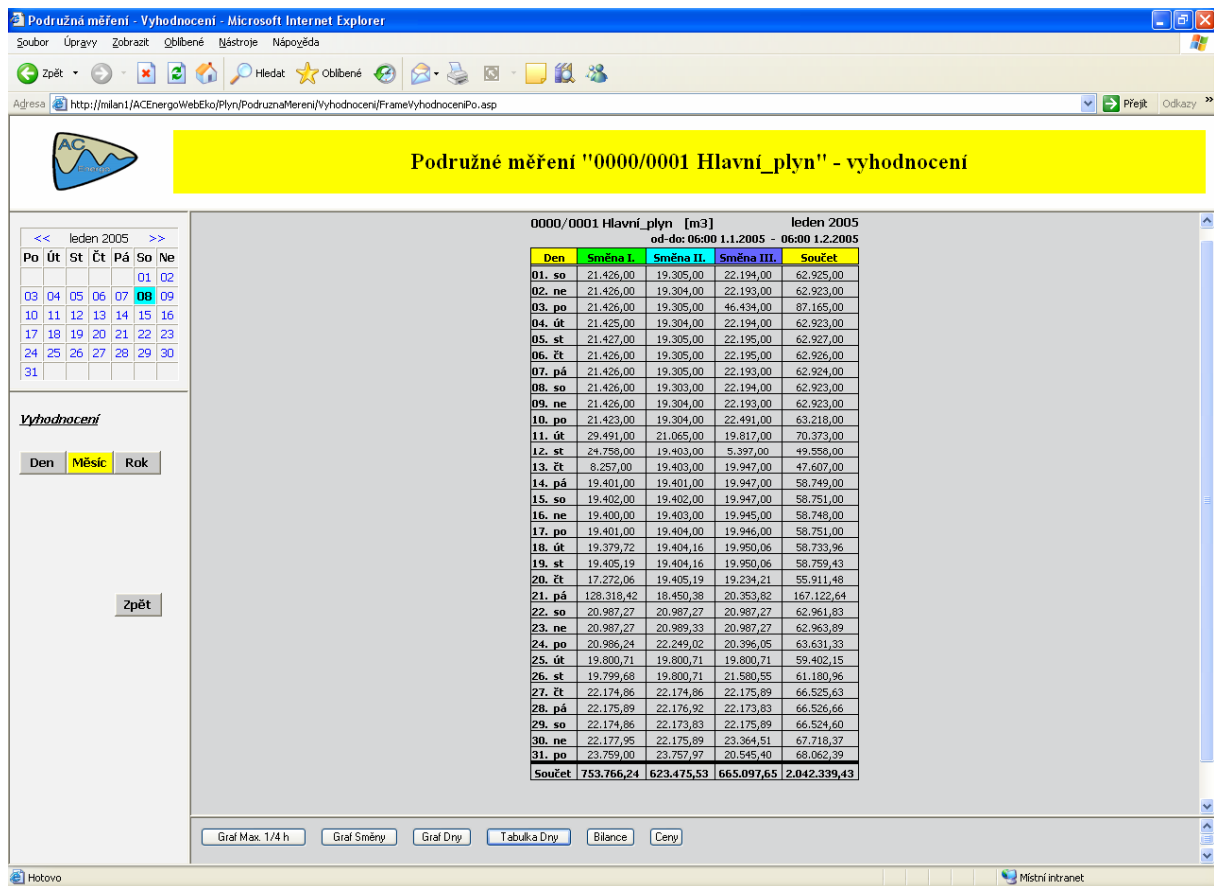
Podružná měření - Vyhodnocení - Microsoft Internet Explorer

Soubor Úpravy Zobrazit Oblíbené Nástroje Nápověda

Zpět Hledat Oblíbené

Adresa http://milan1/ACEnergoWebEko/Plyn/PodruznaMereni/Vyhodnoceni/FrameVyhodnoceniPo.asp Přejít Odkazy

AC

Podružné měření "0000/0001 Hlavní_plyn" - vyhodnocení

<< leden 2005 >>

| Po | Út | St | Čt | Pá | So | Ne |
|---|---|---|---|---|---|---|
| | | | | | 01 | 02 |
| 03 | 04 | 05 | 06 | 07 | 08 | 09 |
| 10 | 11 | 12 | 13 | 14 | 15 | 16 |
| 17 | 18 | 19 | 20 | 21 | 22 | 23 |
| 24 | 25 | 26 | 27 | 28 | 29 | 30 |
| 31 | | | | | | |

Vyhodnocení

Den Měsíc Rok

Zpět

0000/0001 Hlavní_plyn [m3] leden 2005
od-do: 06:00 1.1.2005 - 06:00 1.2.2005

| Den | Směna I. | Směna II. | Směna III. | Součet |
|---|---|---|---|---|
| 01. so | 21.426,00 | 19.305,00 | 22.194,00 | 62.925,00 |
| 02. ne | 21.426,00 | 19.304,00 | 22.193,00 | 62.923,00 |
| 03. po | 21.426,00 | 19.305,00 | 46.434,00 | 87.165,00 |
| 04. út | 21.425,00 | 19.304,00 | 22.194,00 | 62.923,00 |
| 05. st | 21.427,00 | 19.305,00 | 22.195,00 | 62.927,00 |
| 06. čt | 21.426,00 | 19.305,00 | 22.195,00 | 62.926,00 |
| 07. pá | 21.426,00 | 19.305,00 | 22.193,00 | 62.924,00 |
| 08. so | 21.426,00 | 19.303,00 | 22.194,00 | 62.923,00 |
| 09. ne | 21.426,00 | 19.304,00 | 22.193,00 | 62.923,00 |
| 10. po | 21.423,00 | 19.304,00 | 22.491,00 | 63.218,00 |
| 11. út | 29.491,00 | 21.065,00 | 19.817,00 | 70.373,00 |
| 12. st | 24.758,00 | 19.403,00 | 5.397,00 | 49.558,00 |
| 13. čt | 8.257,00 | 19.403,00 | 19.947,00 | 47.607,00 |
| 14. pá | 19.401,00 | 19.401,00 | 19.947,00 | 58.749,00 |
| 15. so | 19.402,00 | 19.402,00 | 19.947,00 | 58.751,00 |
| 16. ne | 19.400,00 | 19.403,00 | 19.945,00 | 58.748,00 |
| 17. po | 19.401,00 | 19.404,00 | 19.946,00 | 58.751,00 |
| 18. út | 19.379,72 | 19.404,16 | 19.950,06 | 58.733,96 |
| 19. st | 19.405,19 | 19.404,16 | 19.950,06 | 58.759,43 |
| 20. čt | 17.272,06 | 19.405,19 | 19.234,21 | 55.911,48 |
| 21. pá | 128.318,42 | 18.450,38 | 20.353,82 | 167.122,64 |
| 22. so | 20.987,27 | 20.987,27 | 20.987,27 | 62.961,83 |
| 23. ne | 20.987,27 | 20.989,33 | 20.987,27 | 62.963,89 |
| 24. po | 20.986,24 | 22.249,02 | 20.396,05 | 63.631,33 |
| 25. út | 19.800,71 | 19.800,71 | 19.800,71 | 59.402,15 |
| 26. st | 19.799,68 | 19.800,71 | 21.580,55 | 61.180,96 |
| 27. čt | 22.174,86 | 22.174,86 | 22.175,89 | 66.525,63 |
| 28. pá | 22.175,89 | 22.176,92 | 22.173,83 | 66.526,66 |
| 29. so | 22.174,86 | 22.173,83 | 22.175,89 | 66.524,60 |
| 30. ne | 22.177,95 | 22.175,89 | 23.364,51 | 67.718,37 |
| 31. po | 23.759,00 | 23.757,97 | 20.545,40 | 68.062,39 |
| Součet | 753.766,24 | 623.475,53 | 665.097,65 | 2.042.339,43 |

Graf Max. 1/4 h Graf Směny Graf Dny Tabulka Dny Bilance Ceny

Hotovo Místní intranet